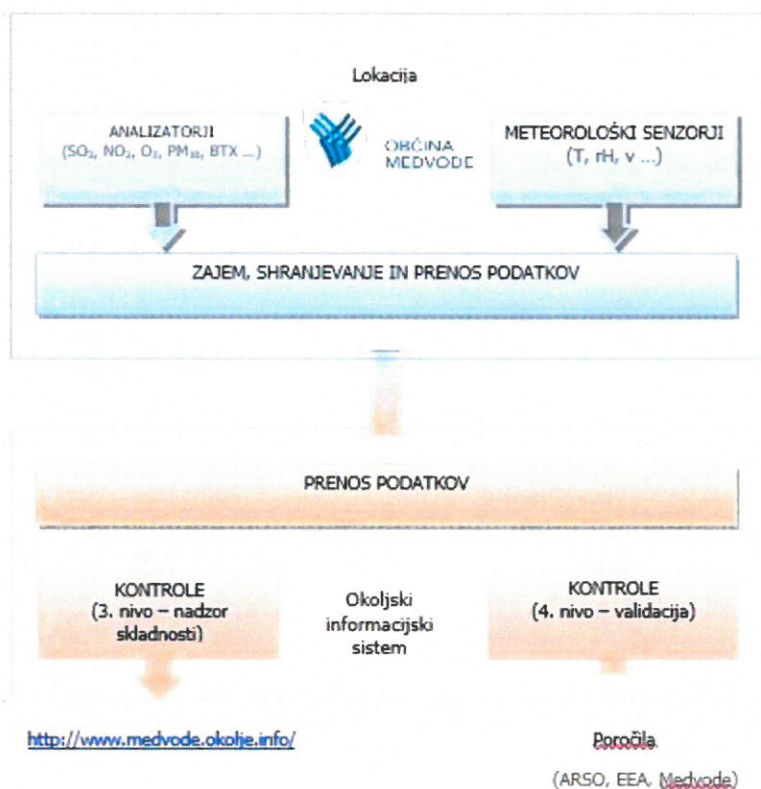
Lokacija

ANALIZATORJI
($SO_2$, $NO_2$, $O_3$, $PM_{10}$, BTX ...)

OBČINA
MEDVODE

METEOROLOŠKI SENZORJI
(T, rH, v ...)

ZAJEM, SHRANJEVANJE IN PRENOS PODATKOV

PRENOS PODATKOV

KONTROLE
(3. nivo – nadzor skladnosti)

Okoljski informacijski sistem

KONTROLE
(4. nivo – validacija)

http://www.medvode.okolje.info/

Poročila
(ARSO, EEA, Medvode)